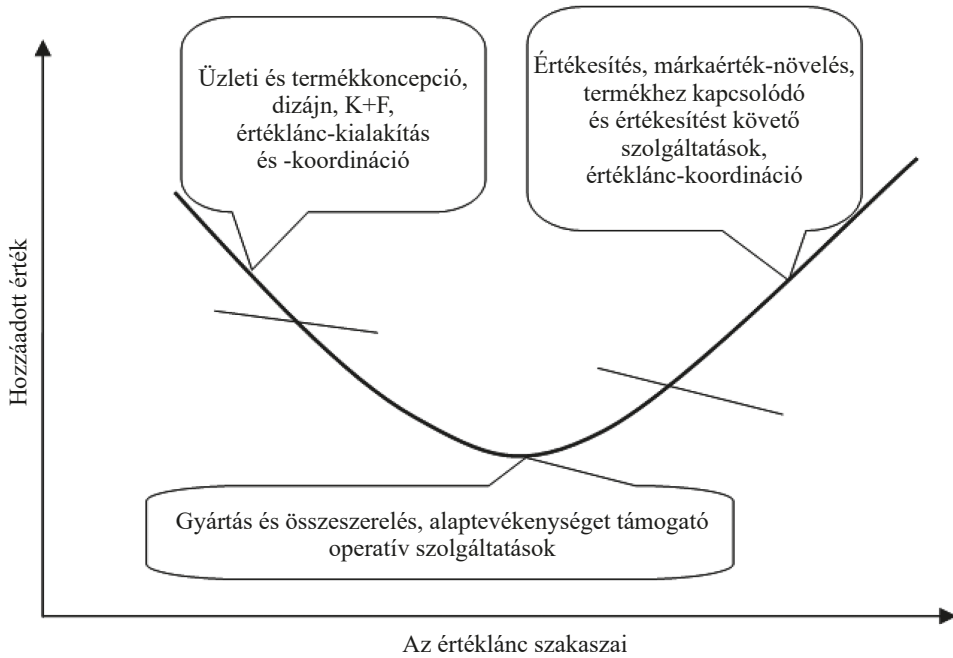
Üzleti és termékkoncepció, dizájn, K+F, értéklánc-kialakítás és -koordináció

Értékesítés, márkaérték-növelés, termékhez kapcsolódó és értékesítést követő szolgáltatások, értéklánc-koordináció

Hozzáadott érték

Gyártás és összeszerelés, alaptevékenységet támogató operatív szolgáltatások

Az értéklánc szakaszai